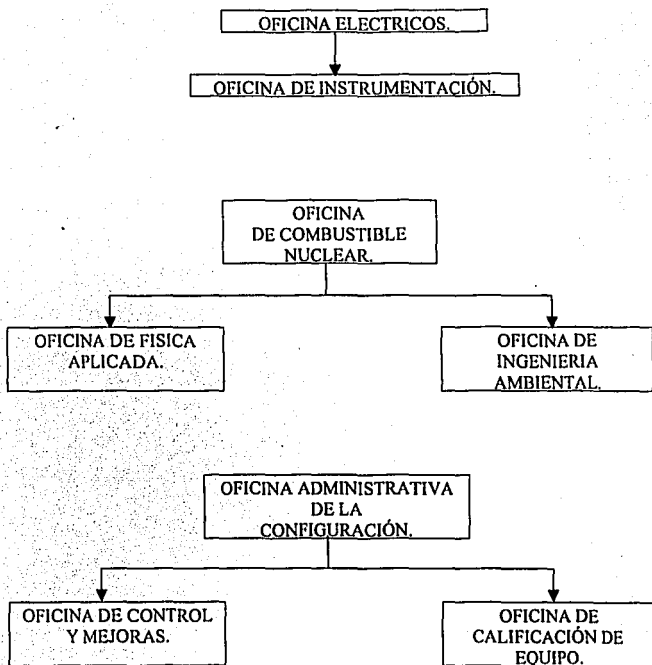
OFICINA ELECTRICOS.

OFICINA DE INSTRUMENTACIÓN.

OFICINA DE COMBUSTIBLE NUCLEAR.

OFICINA DE FISICA APLICADA.

OFICINA DE INGENIERIA AMBIENTAL.

OFICINA ADMINISTRATIVA DE LA CONFIGURACIÓN.

OFICINA DE CONTROL Y MEJORAS.

OFICINA DE CALIFICACIÓN DE EQUIPO.